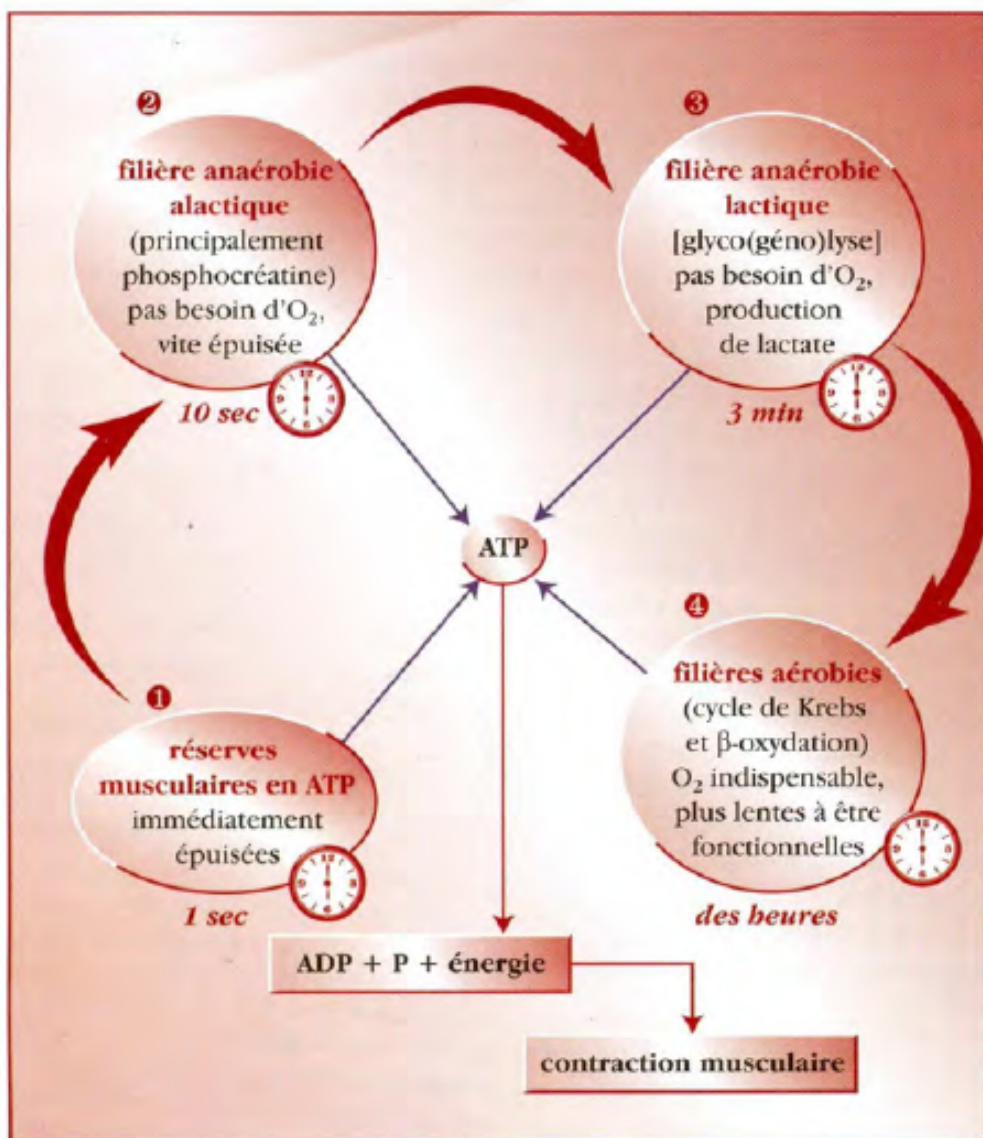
❷
filière anaérobie alactique
(principalement phosphocréatine)
pas besoin d'$O_2$,
vite épuisée

10 sec

❸
filière anaérobie lactique
[glyco(géno)lyse]
pas besoin d'$O_2$,
production de lactate

3 min

ATP

❶
réserves musculaires en ATP
immédiatement épuisées

1 sec

❹
filières aérobies
(cycle de Krebs et β-oxydation)
$O_2$ indispensable,
plus lentes à être fonctionnelles

des heures

ADP + P + énergie

contraction musculaire